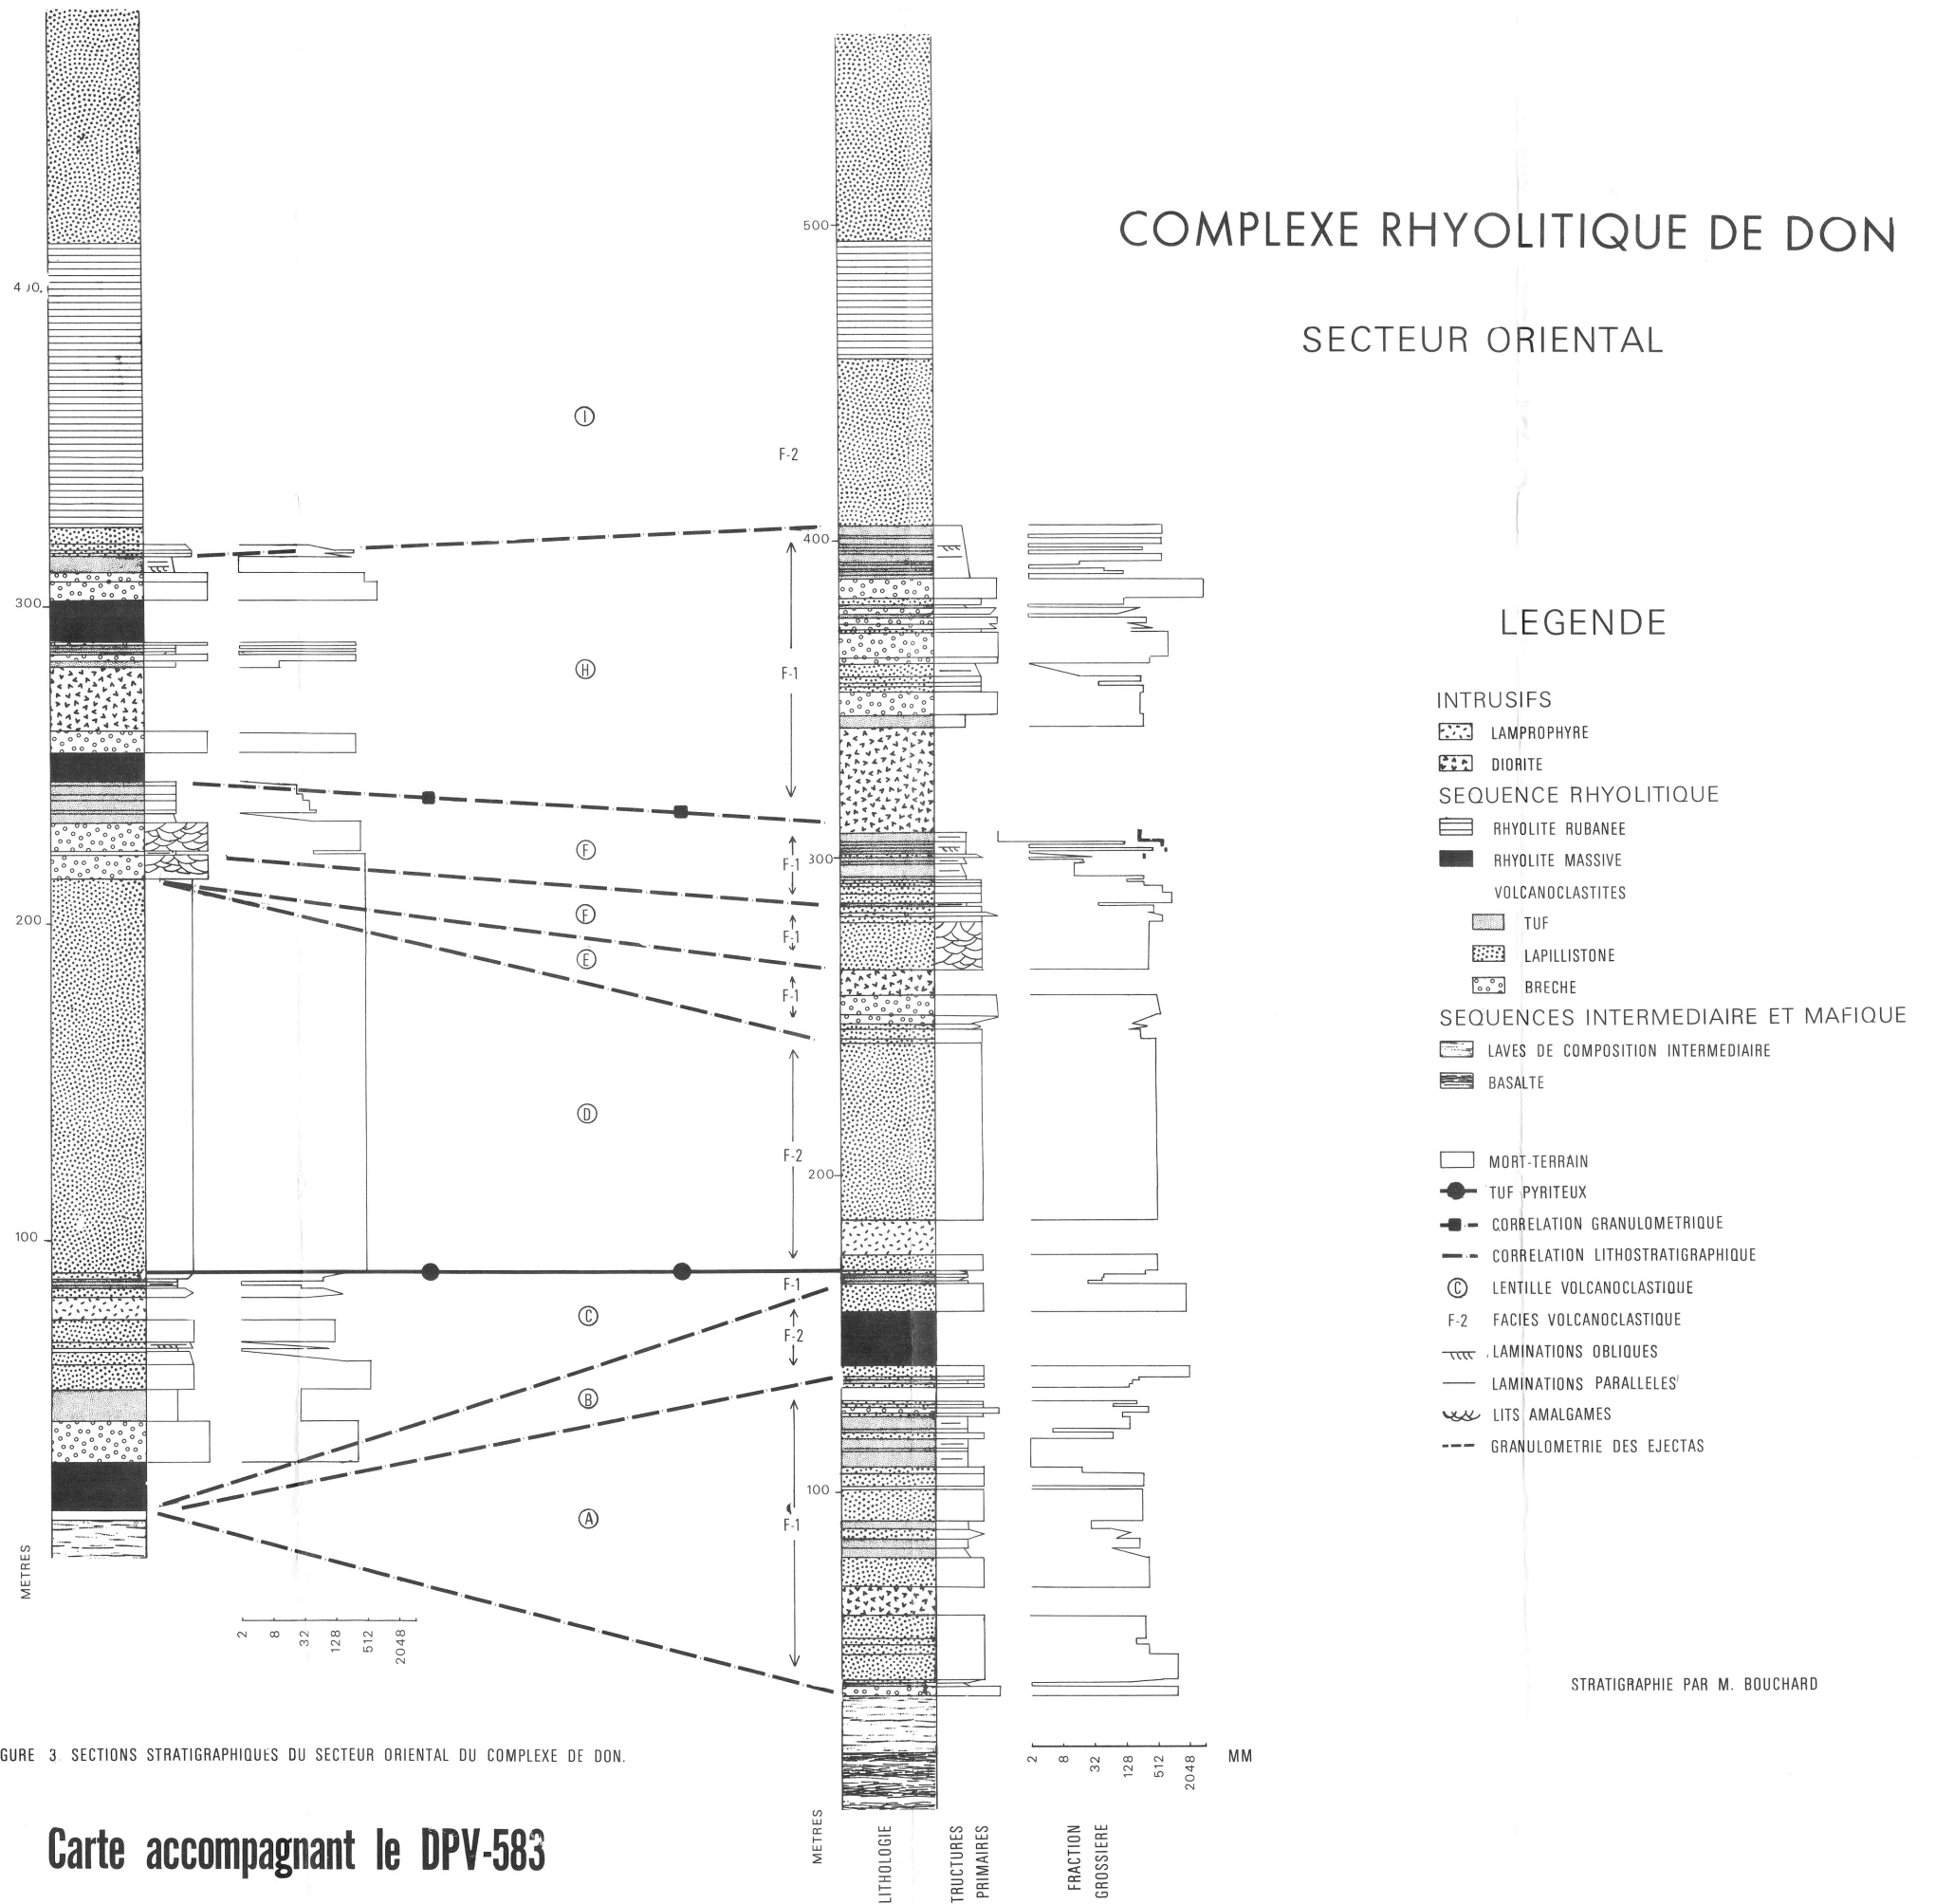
COMPLEXE RHYOLITIQUE DE DON

SECTEUR ORIENTAL

LEGENDE

INTRUSIFS
LAMPROPHYRE
DIORITE
SEQUENCE RHYOLITIQUE
RHYOLITE RUBANEE
RHYOLITE MASSIVE
VOLCANOCLASTITES
TUF
LAPILLISTONE
BRECHE
SEQUENCES INTERMEDIAIRE ET MAFIQUE
LAVES DE COMPOSITION INTERMEDIAIRE
BASALTE

MORT-TERRAIN
TUF PYRITEUX
CORRELATION GRANULOMETRIQUE
CORRELATION LITHOSTRATIGRAPHIQUE
Ⓒ LENTILLE VOLCANOCLASTIQUE
F-2 FACIES VOLCANOCLASTIQUE
LAMINATIONS OBLIQUES
LAMINATIONS PARALLELES
LITS AMALGAMES
GRANULOMETRIE DES EJECTAS

STRATIGRAPHIE PAR M. BOUCHARD

4 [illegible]0
300
200
100
METRES

2 8 32 128 512 2048

Ⓘ Ⓗ Ⓕ Ⓕ Ⓔ Ⓓ Ⓒ Ⓑ Ⓐ

F-2 F-1 F-1 F-1 F-1 F-2 F-1 F-2 F-1

500
400
300
200
100

2 8 32 128 512 2048 MM

GURE 3 SECTIONS STRATIGRAPHIQUES DU SECTEUR ORIENTAL DU COMPLEXE DE DON.

Carte accompagnant le DPV-583

METRES LITHOLOGIE TRUCTURES PRIMAIRES FRACTION GROSSIERE